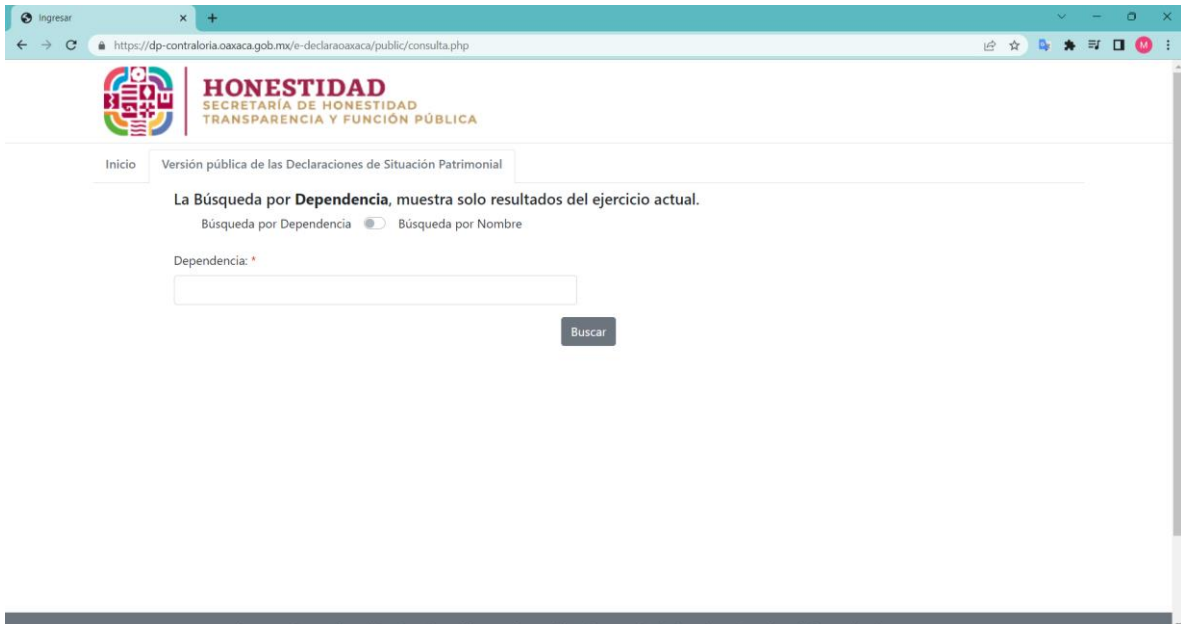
Ingresar

https://dp-contraloria.oaxaca.gob.mx/e-declaraoaxaca/public/consulta.php

M

HONESTIDAD
SECRETARÍA DE HONESTIDAD
TRANSPARENCIA Y FUNCIÓN PÚBLICA

Inicio | Versión pública de las Declaraciones de Situación Patrimonial

La Búsqueda por **Dependencia**, muestra solo resultados del ejercicio actual.

Búsqueda por Dependencia Búsqueda por Nombre

Dependencia: *

Buscar